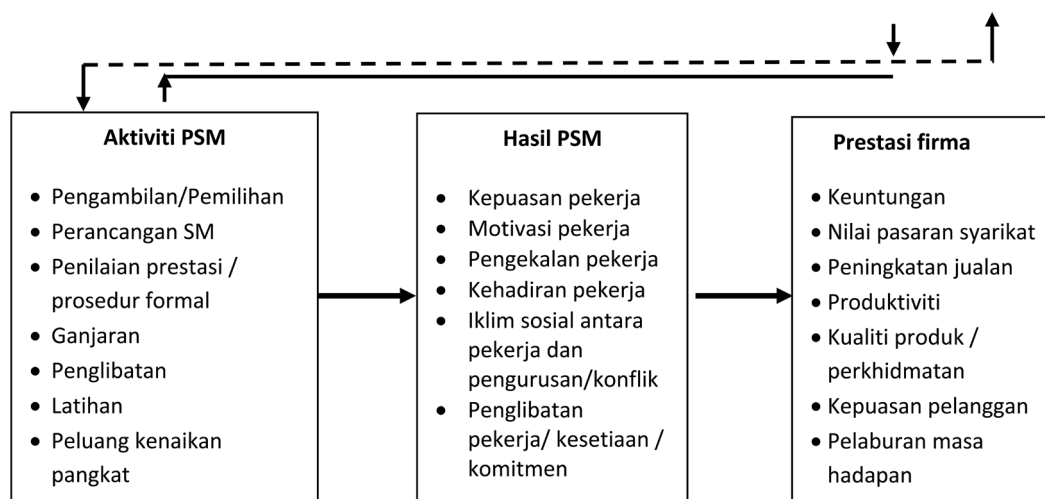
**Aktiviti PSM**

- Pengambilan/Pemilihan
- Perancangan SM
- Penilaian prestasi / prosedur formal
- Ganjaran
- Penglibatan
- Latihan
- Peluang kenaikan pangkat

**Hasil PSM**

- Kepuasan pekerja
- Motivasi pekerja
- Pengekalan pekerja
- Kehadiran pekerja
- Iklim sosial antara pekerja dan pengurusan/konflik
- Penglibatan pekerja/ kesetiaan / komitmen

**Prestasi firma**

- Keuntungan
- Nilai pasaran syarikat
- Peningkatan jualan
- Produktiviti
- Kualiti produk / perkhidmatan
- Kepuasan pelanggan
- Pelaburan masa hadapan